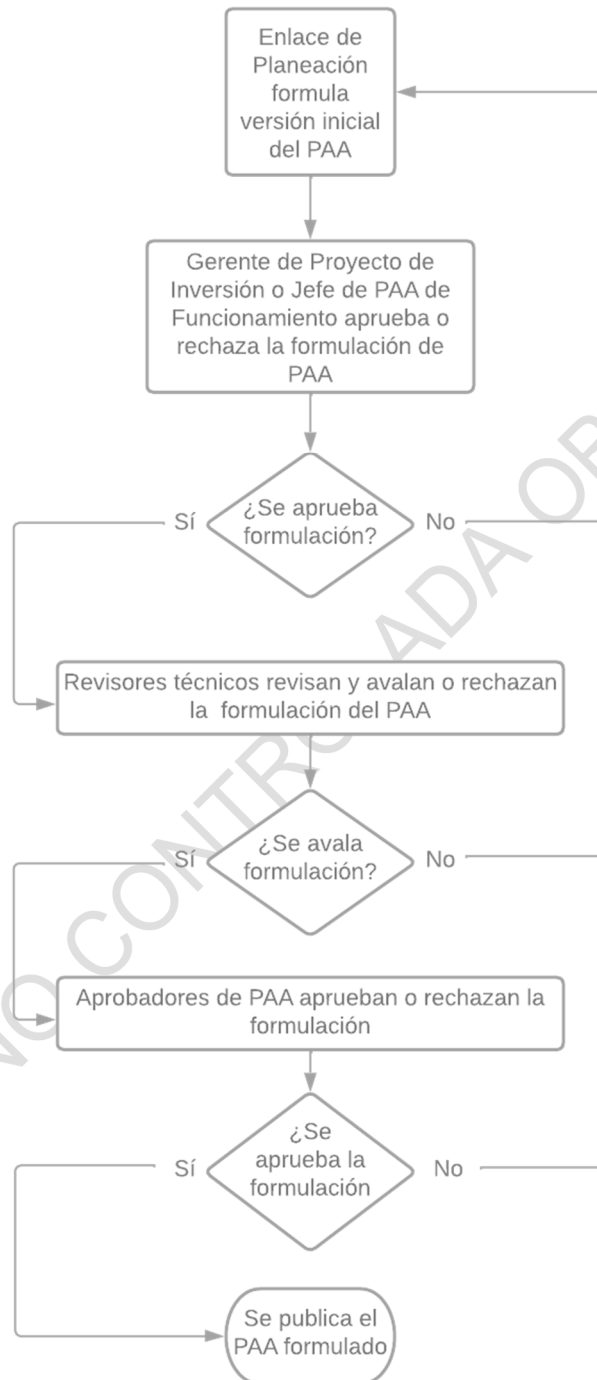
Enlace de Planeación formula versión inicial del PAA

Gerente de Proyecto de Inversión o Jefe de PAA de Funcionamiento aprueba o rechaza la formulación de PAA

¿Se aprueba formulación?

Sí

No

Revisores técnicos revisan y avalan o rechazan la formulación del PAA

¿Se avala formulación?

Sí

No

Aprobadores de PAA aprueban o rechazan la formulación

¿Se aprueba la formulación

Sí

No

Se publica el PAA formulado

NO CONTROLADA O